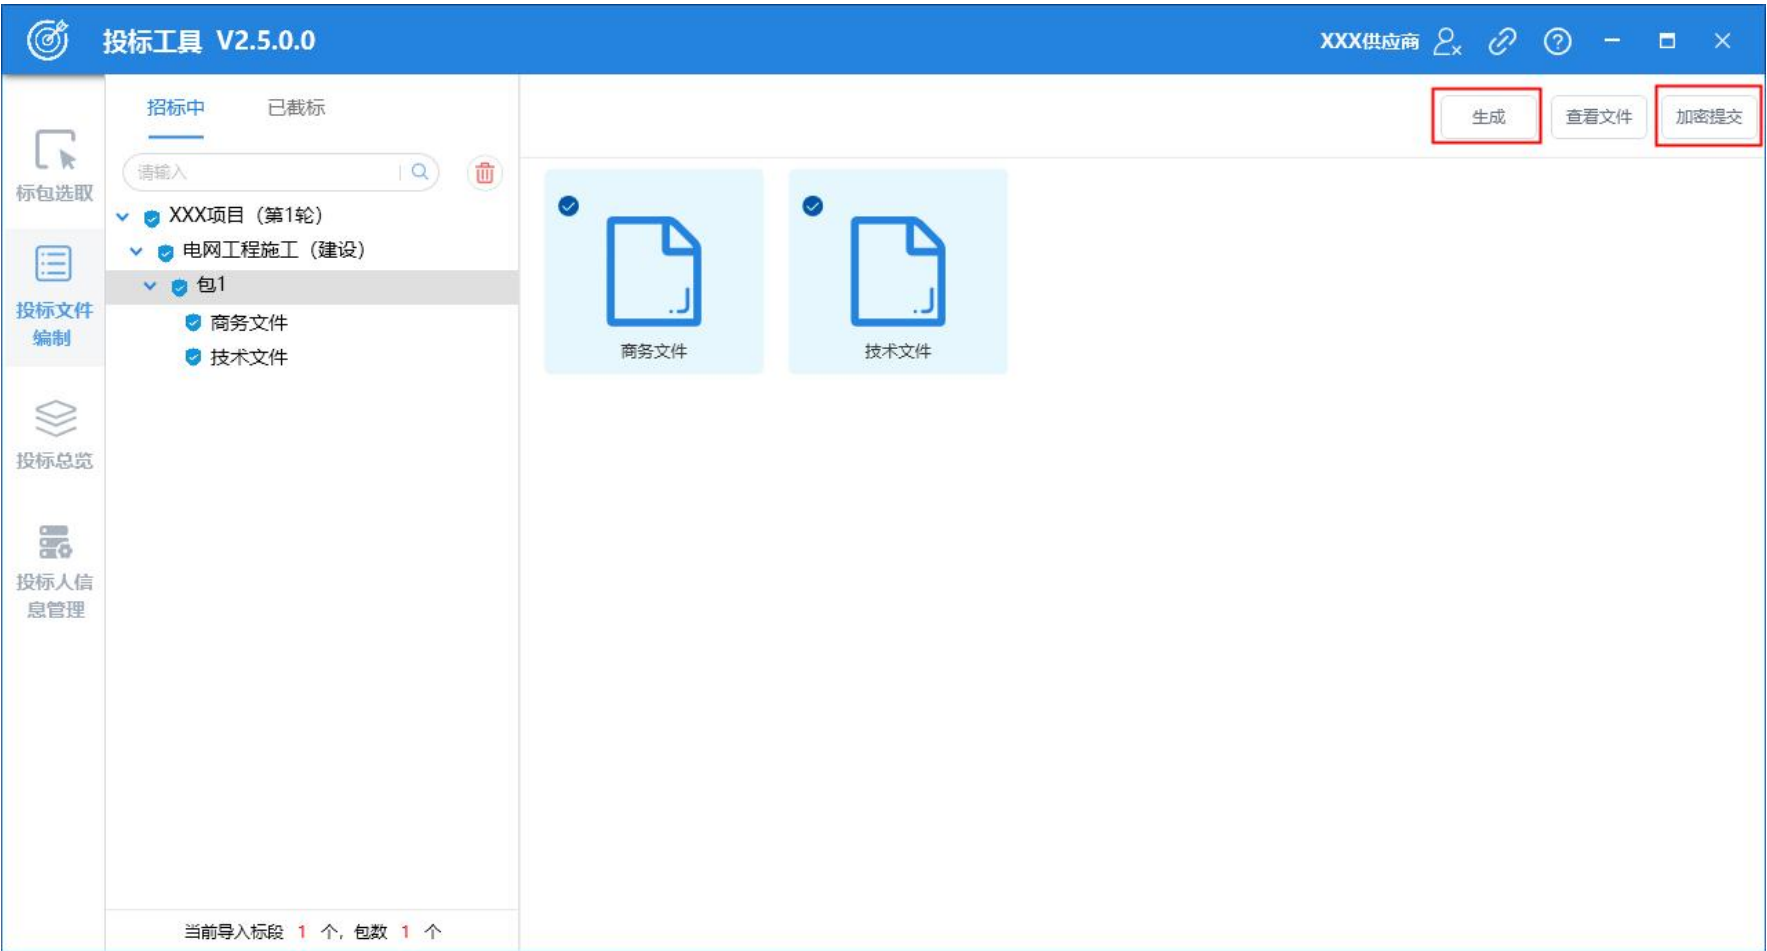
投标工具 V2.5.0.0

XXX供应商

标包选取

投标文件编制

投标总览

投标人信息管理

招标中 已截标

请输入

XXX项目（第1轮）

电网工程施工（建设）

包1

商务文件

技术文件

当前导入标段 1 个，包数 1 个

生成 查看文件 加密提交

商务文件

技术文件